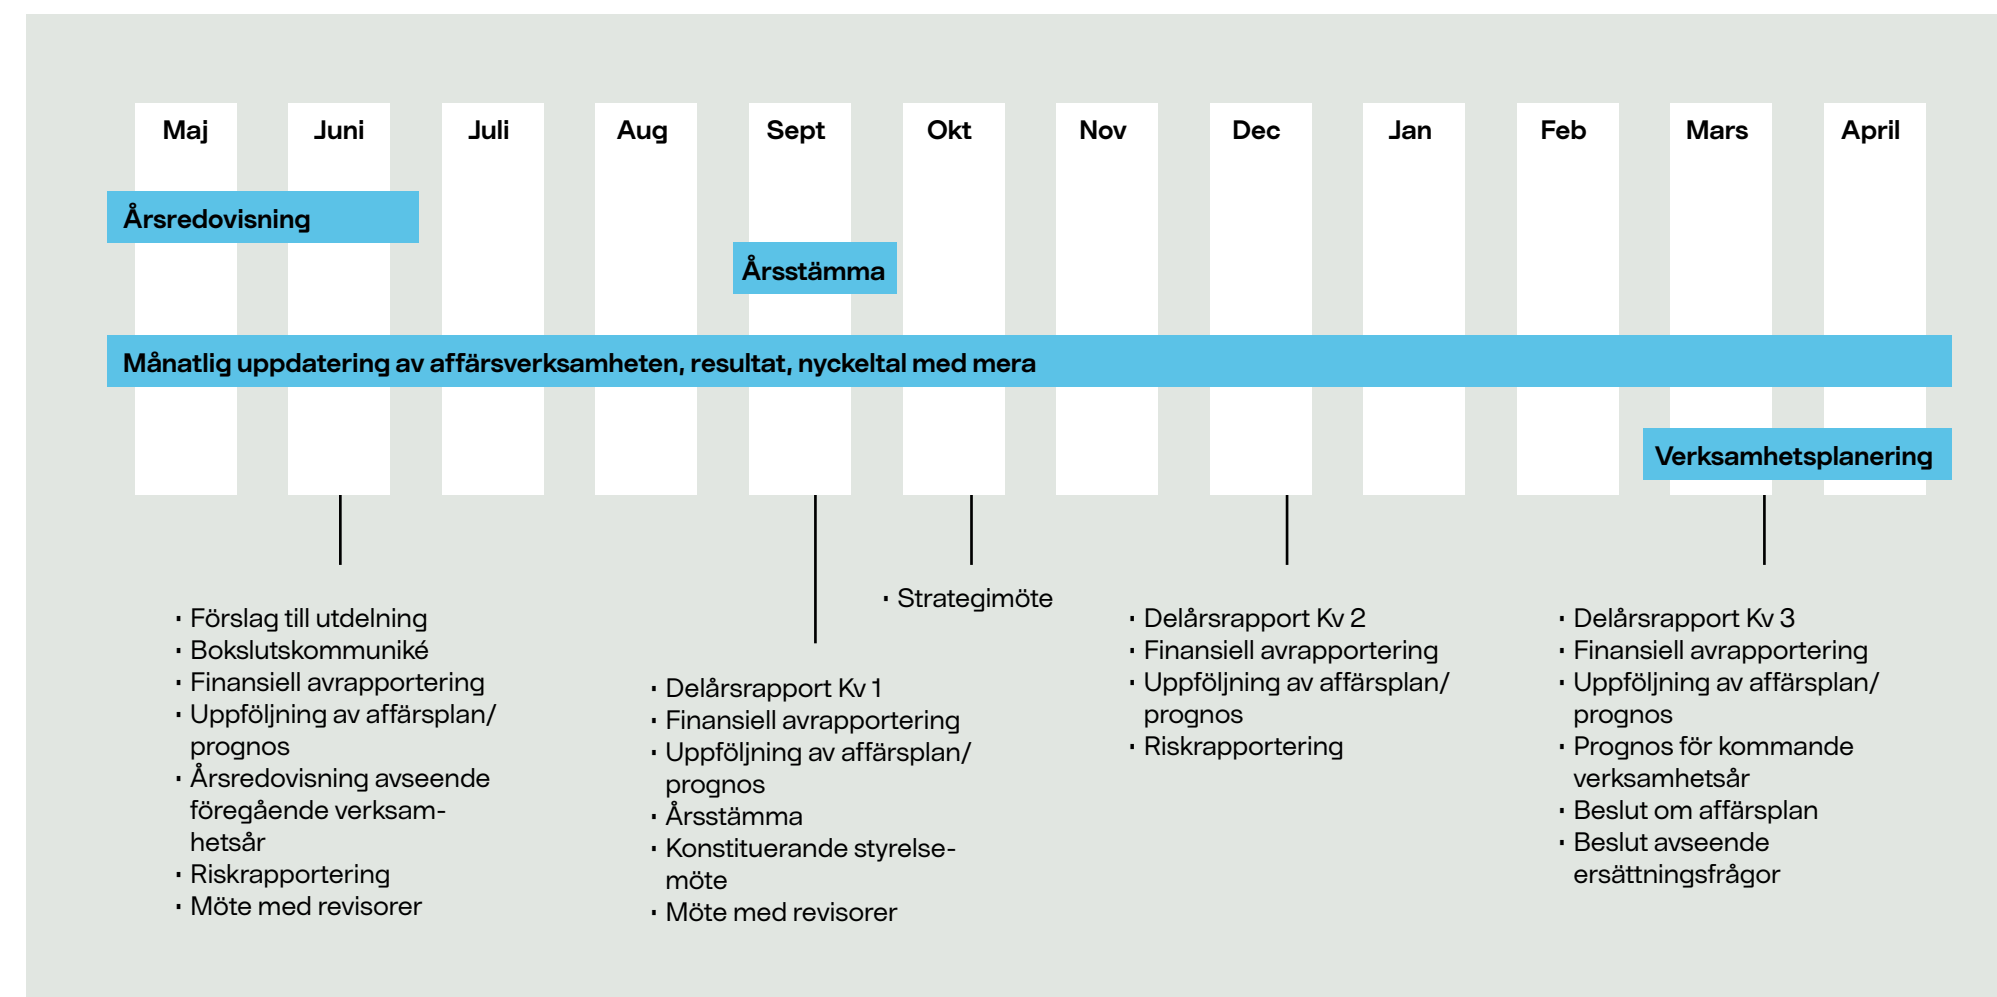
Maj Juni Juli Aug Sept Okt Nov Dec Jan Feb Mars April

Årsredovisning

Årsstämma

Månatlig uppdatering av affärsverksamheten, resultat, nyckeltal med mera

Verksamhetsplanering

- Förslag till utdelning
- Bokslutskommuniké
- Finansiell avrapportering
- Uppföljning av affärsplan/ prognos
- Årsredovisning avseende föregående verksamhetsår
- Riskrapportering
- Möte med revisorer

- Delårsrapport Kv 1
- Finansiell avrapportering
- Uppföljning av affärsplan/ prognos
- Årsstämma
- Konstituerande styrelsemöte
- Möte med revisorer

- Strategimöte

- Delårsrapport Kv 2
- Finansiell avrapportering
- Uppföljning av affärsplan/ prognos
- Riskrapportering

- Delårsrapport Kv 3
- Finansiell avrapportering
- Uppföljning av affärsplan/ prognos
- Prognos för kommande verksamhetsår
- Beslut om affärsplan
- Beslut avseende ersättningsfrågor